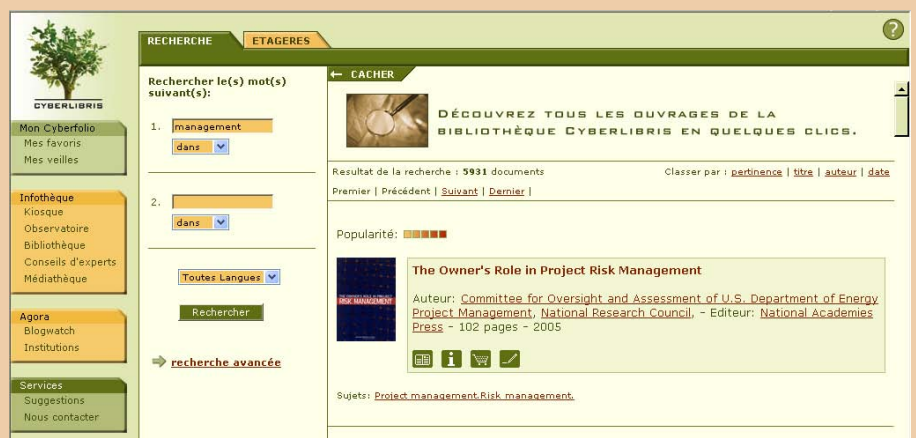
CYBERLIBRIS

Mon Cyberfolio
Mes favoris
Mes veilles

Infothèque
Kiosque
Observatoire
Bibliothèque
Conseils d'experts
Médiathèque

Agora
Blogwatch
Institutions

Services
Suggestions
Nous contacter

RECHERCHE ETAGERES

Rechercher le(s) mot(s) suivant(s):

1. management
dans

2.
dans

Toutes Langues

Rechercher

recherche avancée

← CACHER

DÉCOUVREZ TOUS LES OUVRAGES DE LA BIBLIOTHÈQUE CYBERLIBRIS EN QUELQUES CLICS.

Resultat de la recherche : 5931 documents

Classer par : pertinence | titre | auteur | date

Premier | Précédent | Suivant | Dernier |

Popularité:

The Owner's Role in Project Risk Management

Auteur: Committee for Oversight and Assessment of U.S. Department of Energy Project Management, National Research Council, - Editeur: National Academies Press - 102 pages - 2005

Sujets: Project management.Risk management.